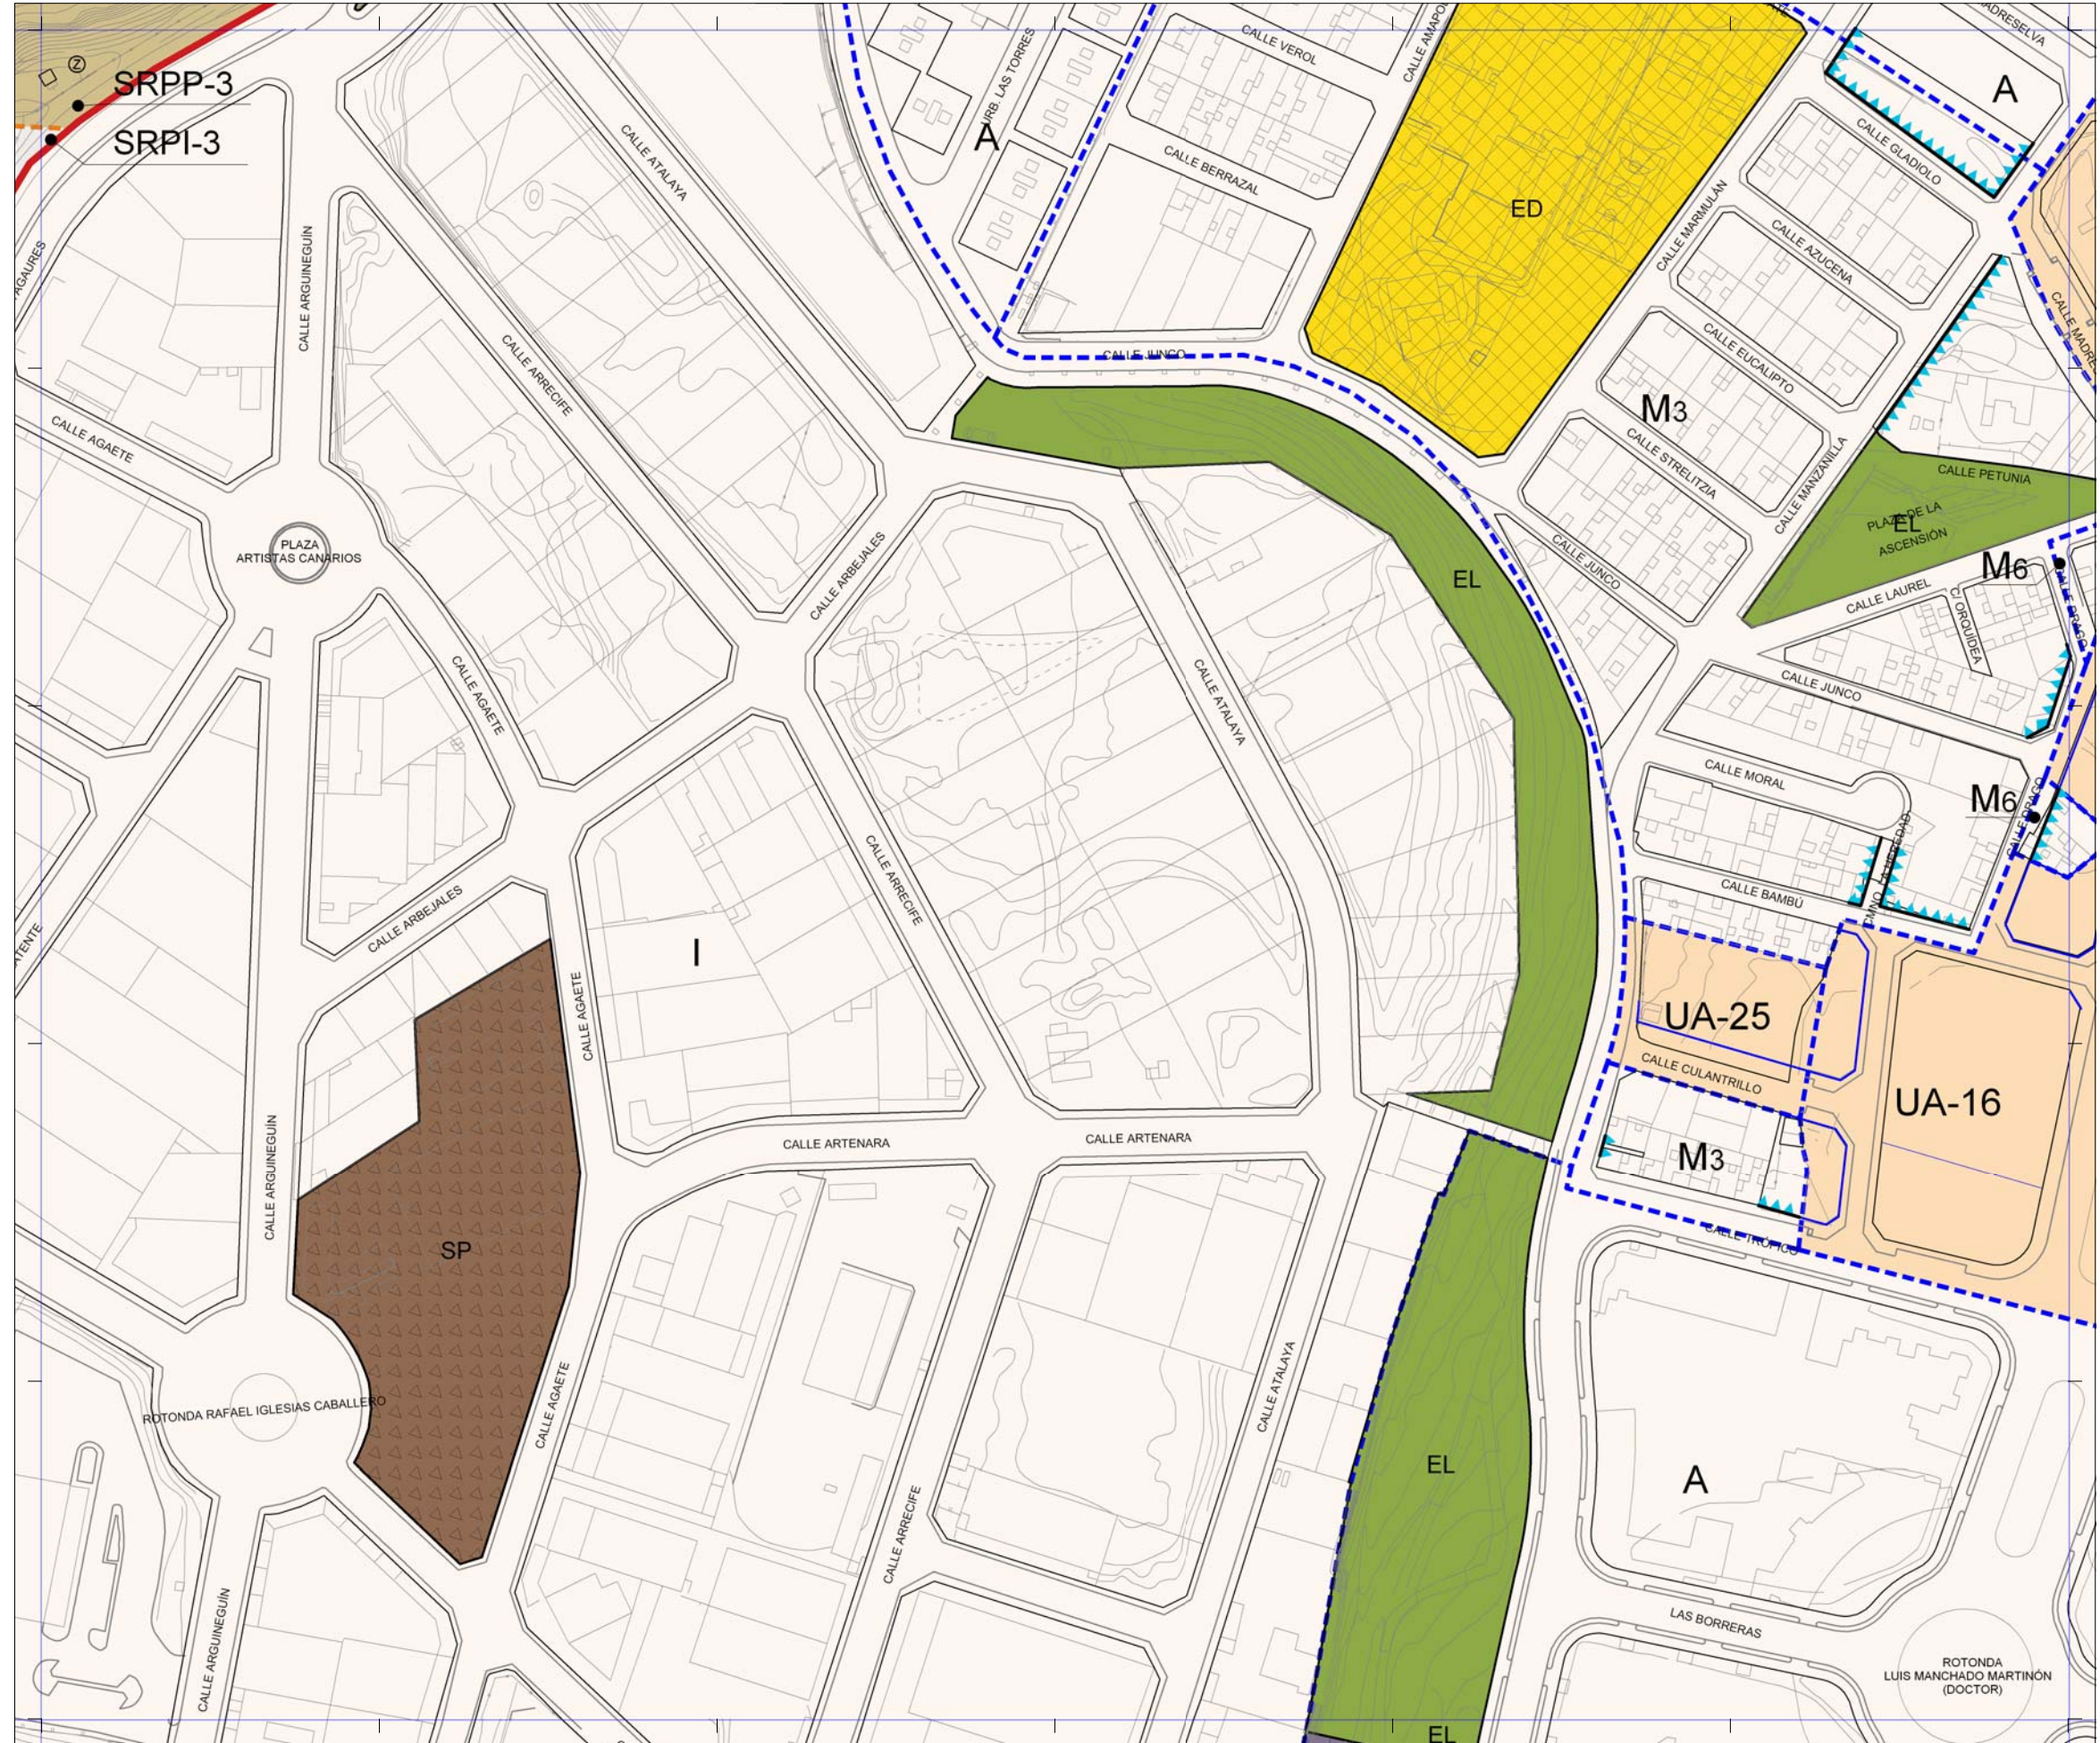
SRPP-3
SRPI-3
CALLE ATALAYA
URB. LAS TORRES
A
CALLE VEROL
CALLE AMAPOLA
CALLE BERRAZAL
ED
CALLE MADRESELVA
A
CALLE GLADIOLO
CALLE MARMULÁN
CALLE AZUCENA
CALLE EUCALIPTO
M3
CALLE STRELITZIA
CALLE MANZANILLA
CALLE PETUNIA
PLAZA DE LA ASCENSIÓN
EL
M6
CALLE JUNCO
CALLE LAUREL
CALLE ORQUÍDEA
CALLE JUNCO
CALLE MORAL
M6
CALLE BAMBÚ
UA-25
CALLE CULANTRILLO
UA-16
M3
CALLE TRÓPICO
CALLE JUNCO
EL
CALLE ARGUINEGUÍN
CALLE ARRECIFE
CALLE AGAETE
CALLE AGAETE
PLAZA ARTISTAS CANARIOS
CALLE ARBEJALES
CALLE AGAETE
CALLE ATALAYA
CALLE ARBEJALES
I
CALLE ARRECIFE
CALLE AGAETE
CALLE ARTENARA
CALLE ARTENARA
CALLE ARGUINEGUÍN
SP
ROTONDA RAFAEL IGLESIAS CABALLERO
CALLE AGAETE
CALLE ARRECIFE
CALLE ATALAYA
EL
A
LAS BORRERAS
ROTONDA LUIS MANCHADO MARTINÓN (DOCTOR)
CALLE ARGUINEGUÍN
EL